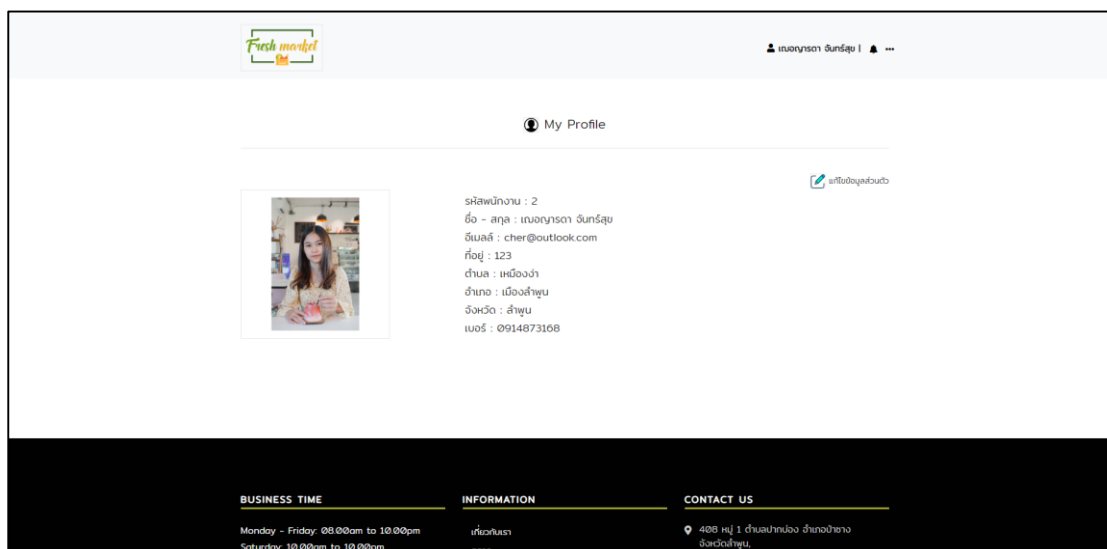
Fresh market

เฌอญารดา จันทร์สุข |

My Profile

แก้ไขข้อมูลส่วนตัว

รหัสพนักงาน : 2
ชื่อ - สกุล : เฌอญารดา จันทร์สุข
อีเมลล์ : cher@outlook.com
ที่อยู่ : 123
ตำบล : เหมืองง่า
อำเภอ : เมืองลำพูน
จังหวัด : ลำพูน
เบอร์ : 0914873168

BUSINESS TIME

Monday - Friday: 08.00am to 10.00pm
Saturday: 10.00am to 10.00pm

INFORMATION

เกี่ยวกับเรา

CONTACT US

408 หมู่ 1 ตำบลปากบ่อง อำเภอป่าซาง จังหวัดลำพูน,